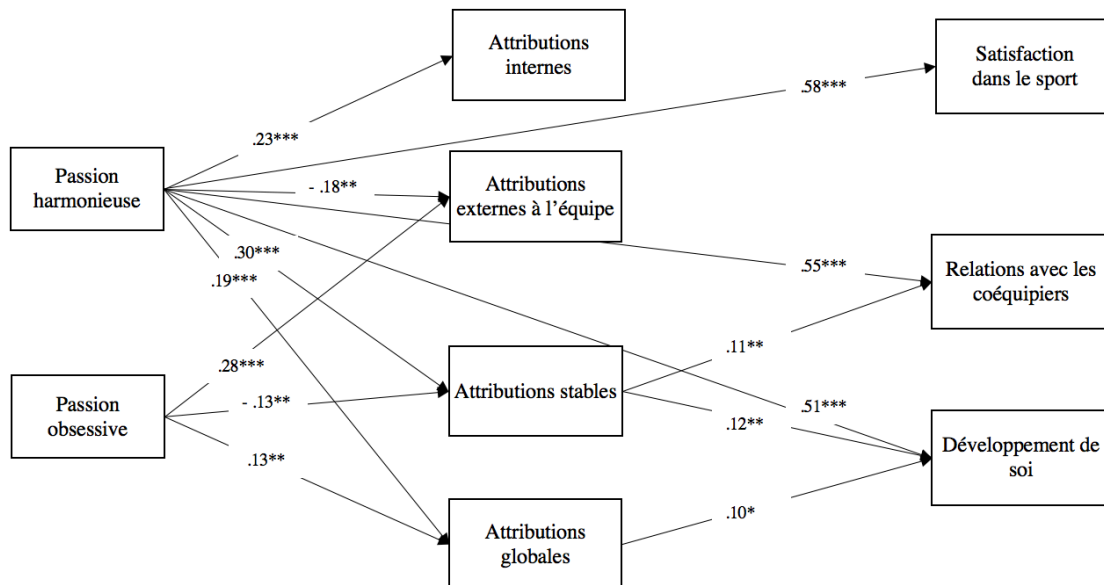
Attributions internes

Satisfaction dans le sport

.58***

.23***

Passion harmonieuse

- .18**

Attributions externes à l'équipe

.30***

.19***

.55***

Relations avec les coéquipiers

.28***

.11**

Passion obsessive

- .13**

Attributions stables

.51***

.12**

Développement de soi

.13**

Attributions globales

.10*